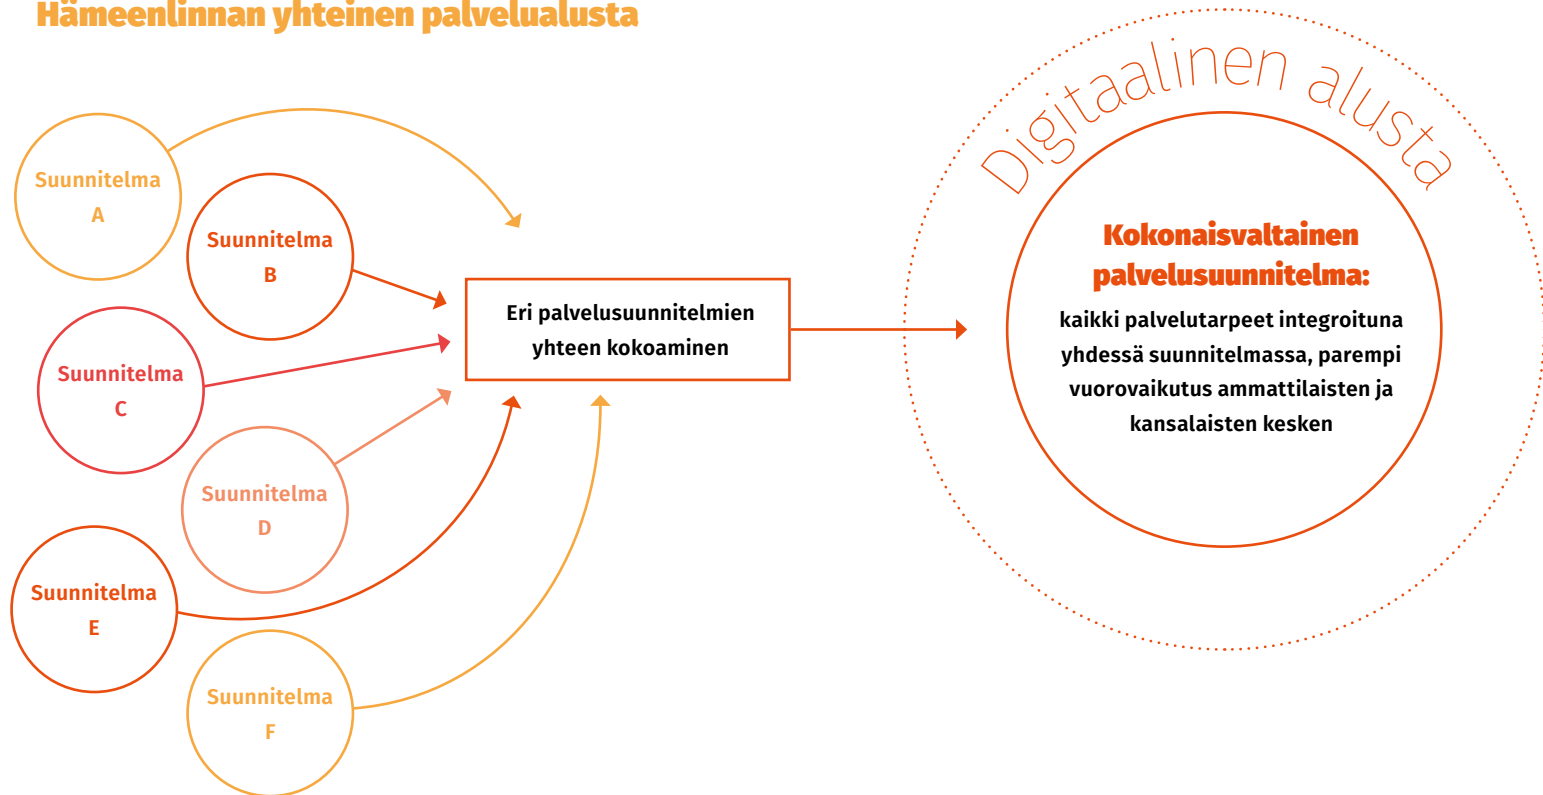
Hämeenlinnan yhteinen palvelualusta

Suunnitelma A

Suunnitelma B

Suunnitelma C

Suunnitelma D

Suunnitelma E

Suunnitelma F

Eri palvelusuunnitelmien yhteen kokoaminen

Digitaalinen alusta

Kokonaisvaltainen palvelusuunnitelma:

kaikki palvelutarpeet integroituna yhdessä suunnitelmassa, parempi vuorovaikutus ammattilaisten ja kansalaisten kesken